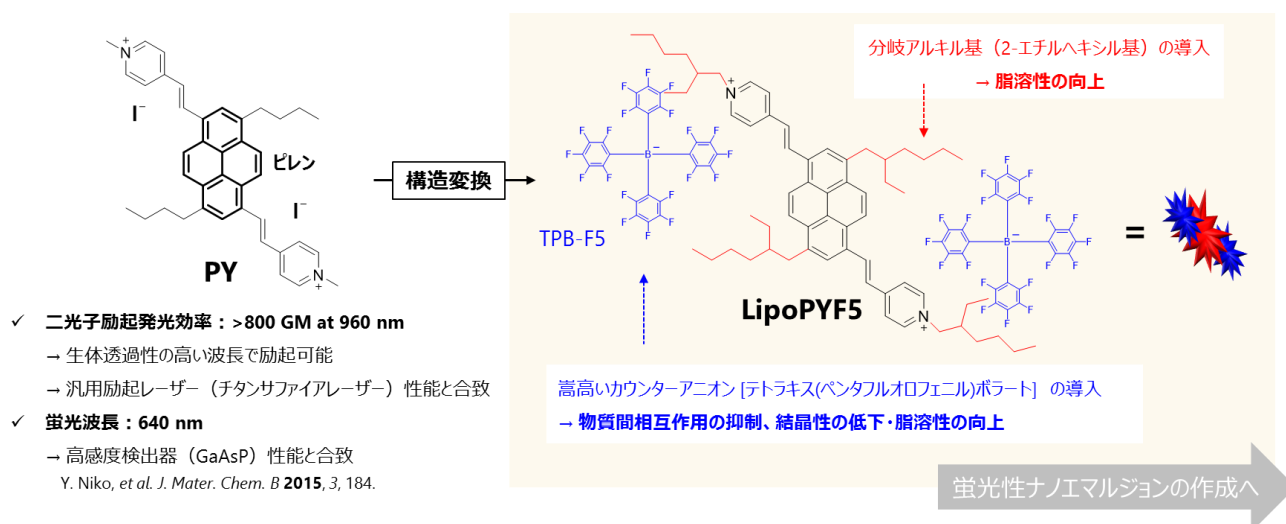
$I^-$

ピレン

$I^-$

PY

✓ 二光子励起発光効率：>800 GM at 960 nm

→ 生体透過性の高い波長で励起可能

→ 汎用励起レーザー（チタンサファイアレーザー）性能と合致

✓ 蛍光波長：640 nm

→ 高感度検出器（GaAsP）性能と合致

Y. Niko, *et al. J. Mater. Chem. B* **2015**, *3*, 184.

構造変換

分岐アルキル基（2-エチルヘキシル基）の導入

→ 脂溶性の向上

TPB-F5

LipoPYF5

=

嵩高いカウンターアニオン [テトラキス(ペンタフルオロフェニル)ボラート] の導入

→ 物質間相互作用の抑制、結晶性の低下・脂溶性の向上

蛍光性ナノエマルジョンの作成へ